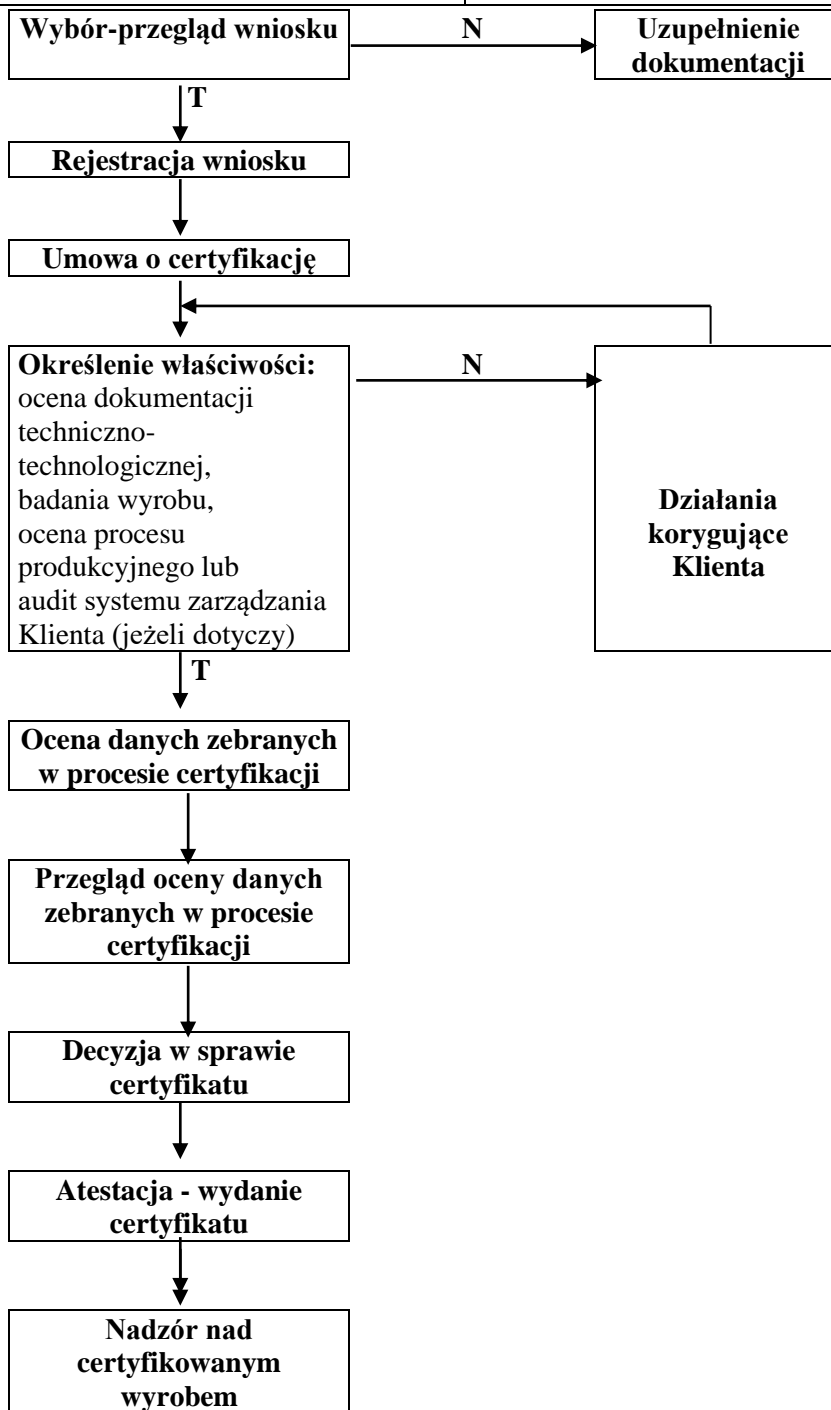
Wybór-przegląd wniosku

N

Uzupełnienie dokumentacji

T

Rejestracja wniosku

Umowa o certyfikację

Określenie właściwości: ocena dokumentacji techniczno-technologicznej, badania wyrobu, ocena procesu produkcyjnego lub audit systemu zarządzania Klienta (jeżeli dotyczy)

N

Działania korygujące Klienta

T

Ocena danych zebranych w procesie certyfikacji

Przegląd oceny danych zebranych w procesie certyfikacji

Decyzja w sprawie certyfikatu

Atestacja - wydanie certyfikatu

Nadzór nad certyfikowanym wyrobem